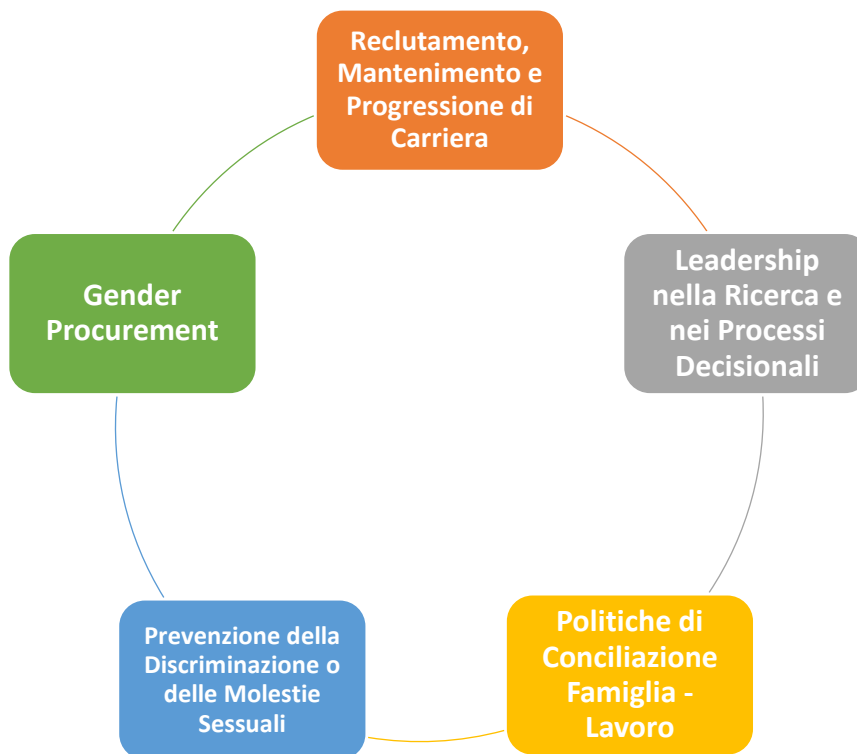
Reclutamento, Mantenimento e Progressione di Carriera

Leadership nella Ricerca e nei Processi Decisionali

Politiche di Conciliazione Famiglia - Lavoro

Prevenzione della Discriminazione o delle Molestie Sessuali

Gender Procurement